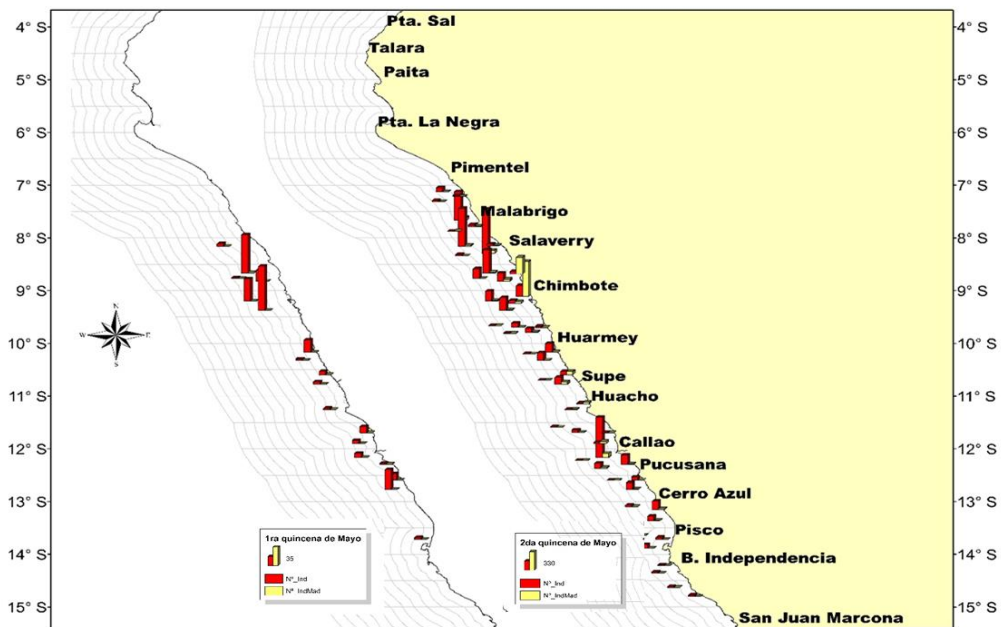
4° S
5° S
6° S
7° S
8° S
9° S
10° S
11° S
12° S
13° S
14° S
15° S

4° S
5° S
6° S
7° S
8° S
9° S
10° S
11° S
12° S
13° S
14° S
15° S

Pta. Sal
Talara
Paita
Pta. La Negra
Pimentel
Malabrigo
Salaverry
Chimbote
Huarmey
Supe
Huacho
Callao
Pucusana
Cerro Azul
Pisco
B. Independencia
San Juan Marcona

N
W
E
S

1ra quincena de Mayo
35
N°_Ind
N°_IndMad

2da quincena de Mayo
330
N°_Ind
N°_IndMad